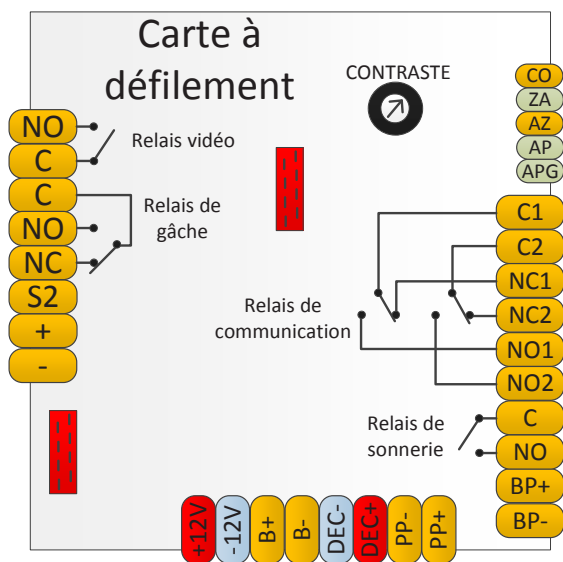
Carte à défilement

CONTRASTE

CO
ZA
AZ
AP
APG

NO
C
Relais vidéo

C
NO
NC
Relais de gâche

S2
+
-

C1
C2
NC1
NC2
NO1
NO2

Relais de communication

Relais de sonnerie

C
NO
BP+
BP-

+12V
-12V
B+
B-
DEC-
DEC+
PP-
PP+